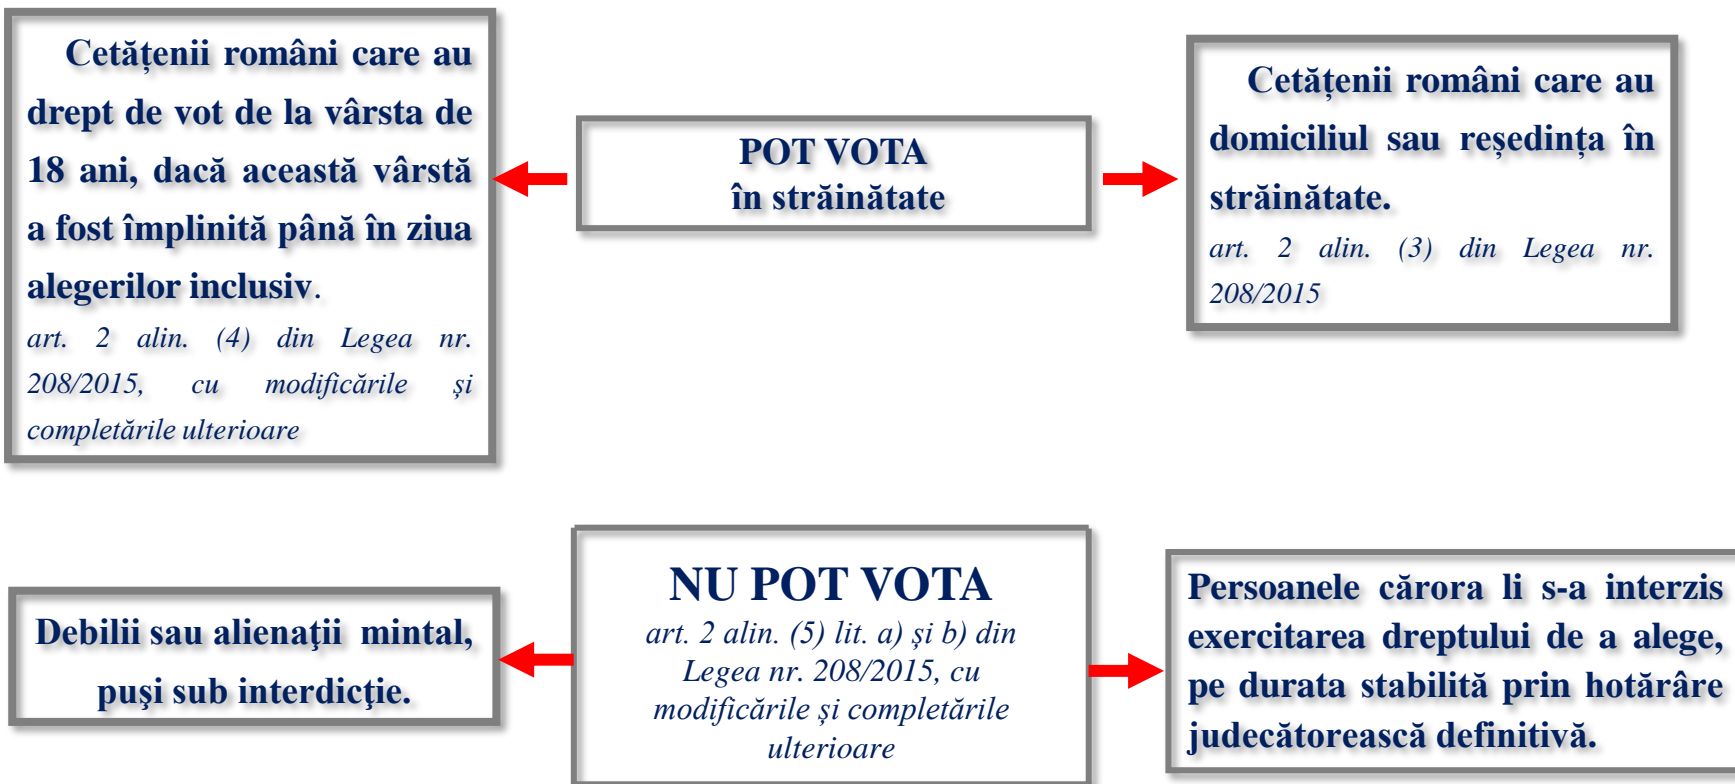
Cetățenii români care au drept de vot de la vârsta de 18 ani, dacă această vârstă a fost împlinită până în ziua alegerilor inclusiv.
art. 2 alin. (4) din Legea nr. 208/2015, cu modificările și completările ulterioare

POT VOTA
în străinătate

Cetățenii români care au domiciliul sau reședința în străinătate.
art. 2 alin. (3) din Legea nr. 208/2015

Debilii sau alienaţii mintal, puşi sub interdicţie.

NU POT VOTA
art. 2 alin. (5) lit. a) și b) din Legea nr. 208/2015, cu modificările și completările ulterioare

Persoanele cărora li s-a interzis exercitarea dreptului de a alege, pe durata stabilită prin hotărâre judecătorească definitivă.